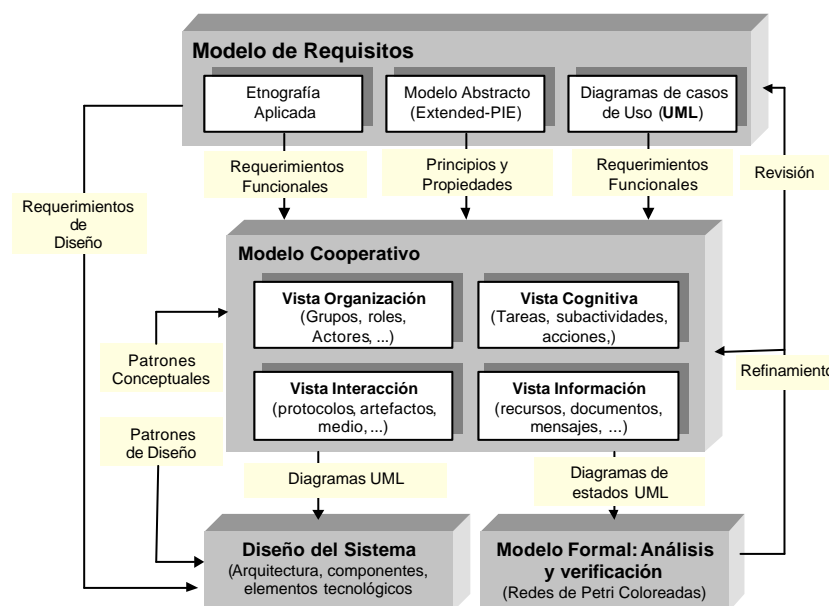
Modelo de Requisitos

Etnografía Aplicada

Modelo Abstracto (Extended-PIE)

Diagramas de casos de Uso (UML)

Requerimientos Funcionales

Principios y Propiedades

Requerimientos Funcionales

Revisión

Requerimientos de Diseño

Modelo Cooperativo

Vista Organización (Grupos, roles, Actores, ...)

Vista Cognitiva (Tareas, subactividades, acciones,)

Patrones Conceptuales

Refinamiento

Vista Interacción (protocolos, artefactos, medio, ...)

Vista Información (recursos, documentos, mensajes, ...)

Patrones de Diseño

Diagramas UML

Diagramas de estados UML

Diseño del Sistema (Arquitectura, componentes, elementos tecnológicos

Modelo Formal: Análisis y verificación (Redes de Petri Coloreadas)